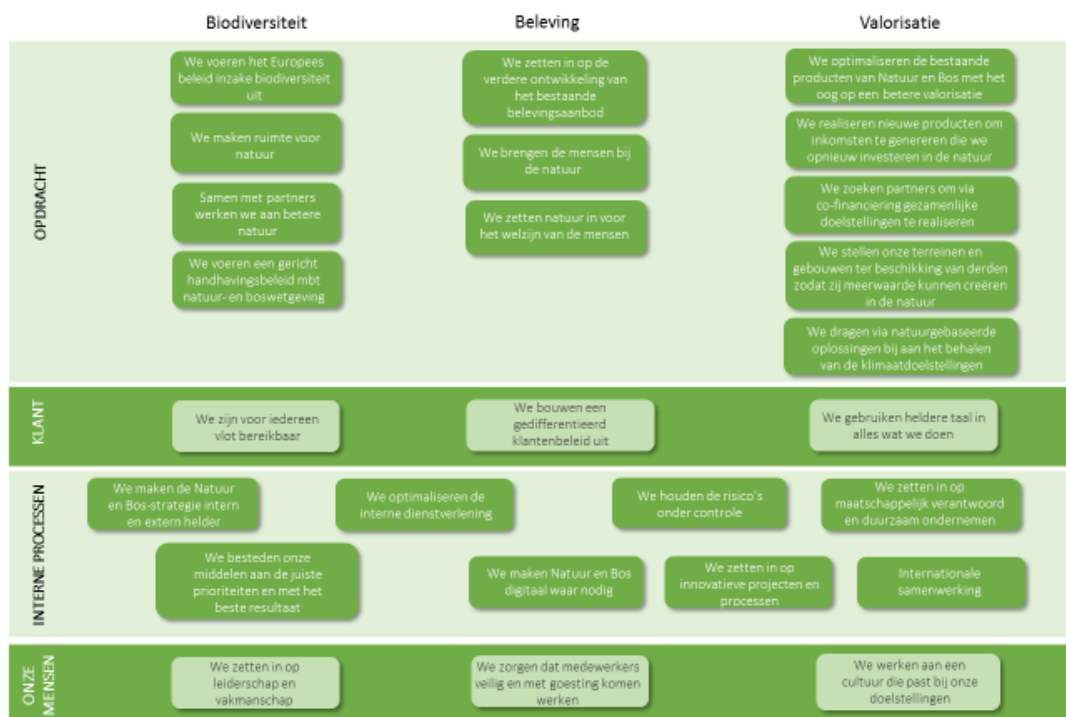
Biodiversiteit

Beleving

Valorisatie

OPDRACHT

We voeren het Europees beleid inzake biodiversiteit uit

We maken ruimte voor natuur

Samen met partners werken we aan betere natuur

We voeren een gericht handhavingsbeleid mbt natuur- en boswetgeving

We zetten in op de verdere ontwikkeling van het bestaande belevingsaanbod

We brengen de mensen bij de natuur

We zetten natuur in voor het welzijn van de mensen

We optimaliseren de bestaande producten van Natuur en Bos met het oog op een betere valorisatie

We realiseren nieuwe producten om inkomsten te genereren die we opnieuw investeren in de natuur

We zoeken partners om via co-financiering gezamenlijke doelstellingen te realiseren

We stellen onze terreinen en gebouwen ter beschikking van derden zodat zij meerwaarde kunnen creëren in de natuur

We dragen via natuurgebaseerde oplossingen bij aan het behalen van de klimaatdoelstellingen

KLANT

We zijn voor iedereen vlot bereikbaar

We bouwen een gedifferentieerd klantenbeleid uit

We gebruiken heldere taal in alles wat we doen

INTERNE PROCESSEN

We maken de Natuur en Bos-strategie intern en extern helder

We optimaliseren de interne dienstverlening

We houden de risico's onder controle

We zetten in op maatschappelijk verantwoord en duurzaam ondernemen

We besteden onze middelen aan de juiste prioriteiten en met het beste resultaat

We maken Natuur en Bos digitaal waar nodig

We zetten in op innovatieve projecten en processen

Internationale samenwerking

ONZE MENSEN

We zetten in op leiderschap en vakmanschap

We zorgen dat medewerkers veilig en met goesting komen werken

We werken aan een cultuur die past bij onze doelstellingen